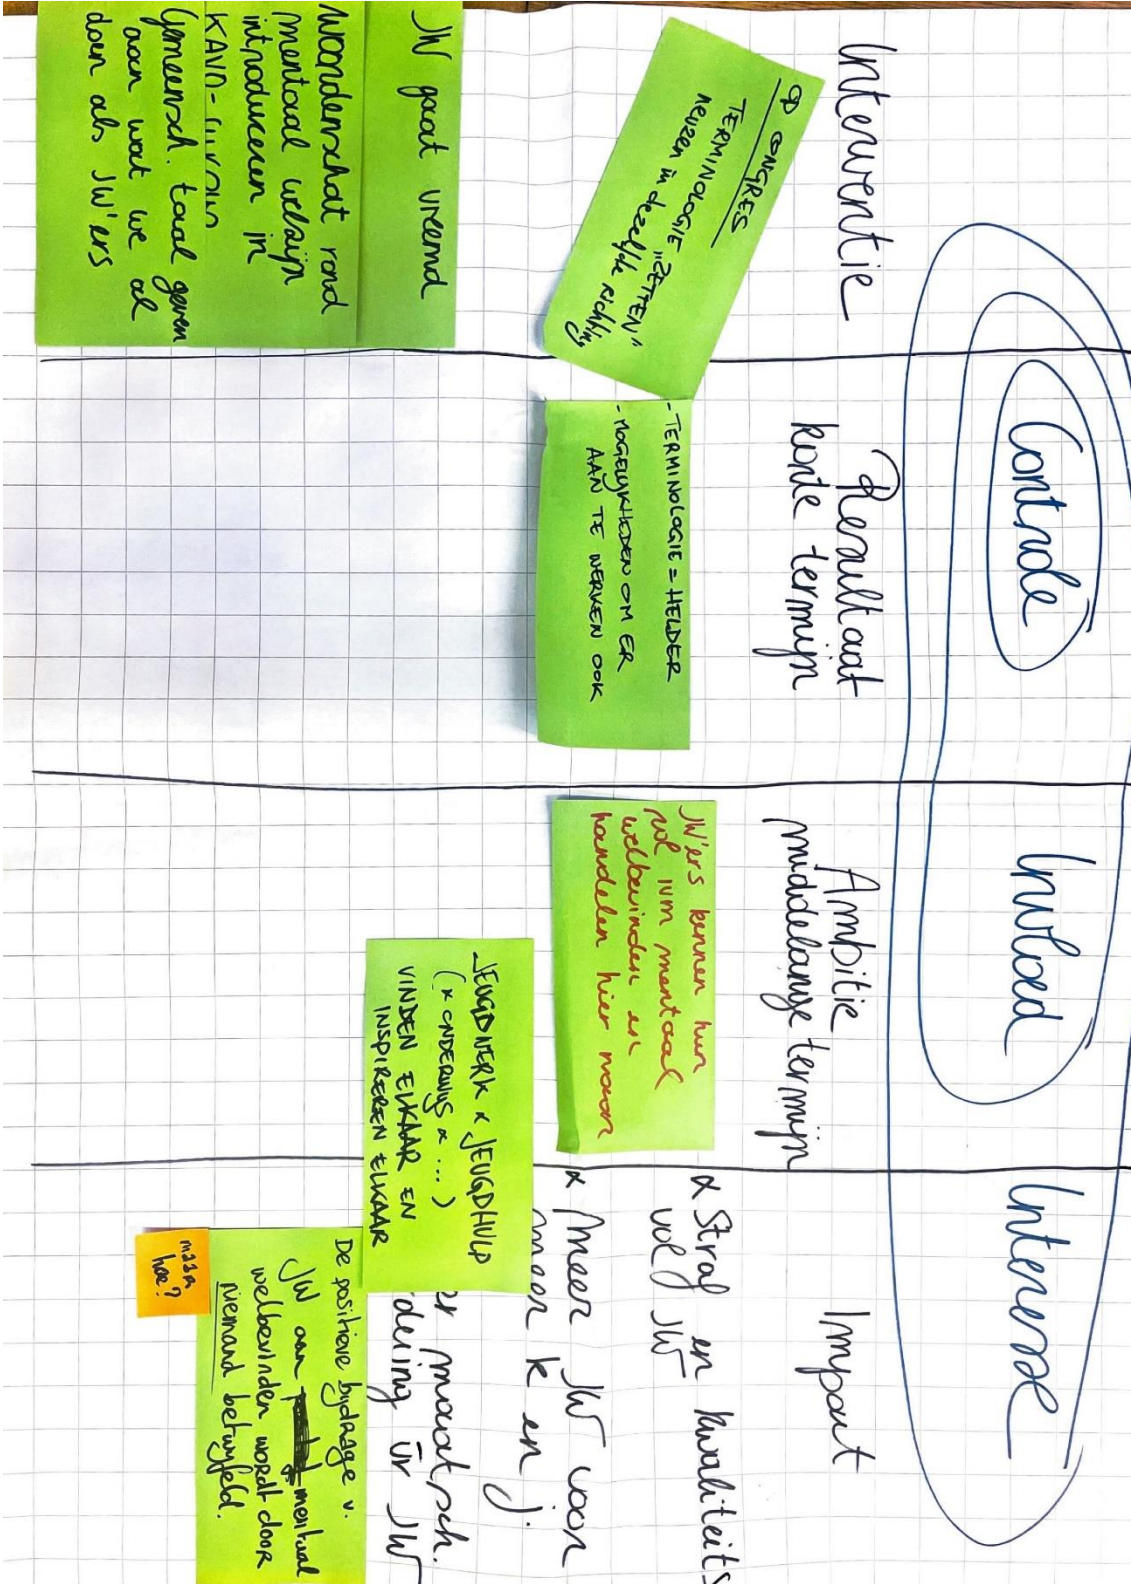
Controle

Invloed

Interesse

Interventie

Resultaat korte termijn

Ambitie middellange termijn

Impact

OP CONGRES TERMINOLOGIE "ZETTEN" NEUZEN in dezelfde richting

JW gaat vrienden

Woordenschat rond mentaal welzijn introduceren in KAVN-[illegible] Gemeenschap. taal geven aan wat we al doen als JW'ers

- TERMINOLOGIE = HELDER
- MOGELIJKHEDEN OM ER AAN TE WERKEN OOK

JW'ers kennen hun rol i.v.m. mentaal welbevinden en handelen hier naar

JEUGDWERK x JEUGDHULP (x ONDERWIJS x ...) VINDEN ELKAAR EN INSPIREREN ELKAAR

x Straf en kwaliteits vol JW

x Meer JW voor meer k en j.

er maatsch. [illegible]deling ür JW

De positieve bijdrage v. JW aan mentaal welbevinden wordt door niemand betwijfeld.

maar hoe?